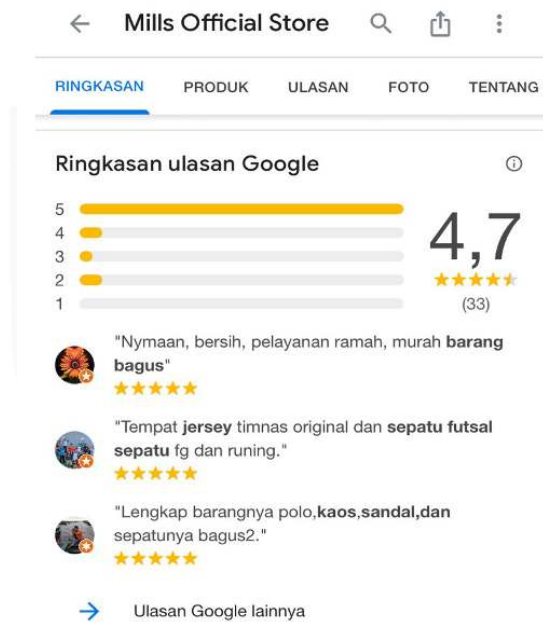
Mills Official Store

RINGKASAN PRODUK ULASAN FOTO TENTANG

Ringkasan ulasan Google

5
4
3
2
1

4,7

(33)

"Nymaan, bersih, pelayanan ramah, murah barang bagus"

"Tempat jersey timnas original dan sepatu futsal sepatu fg dan runing."

"Lengkap barangnya polo,kaos,sandal,dan sepatunya bagus2."

Ulasan Google lainnya